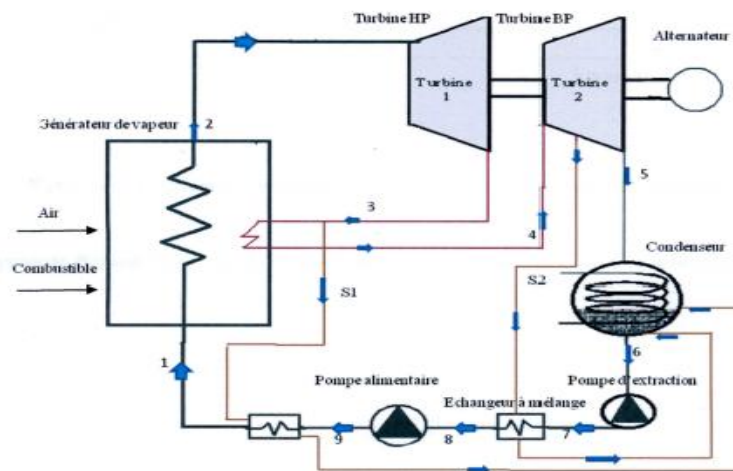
Turbine HP

Turbine BP

Alternateur

Turbine 1

Turbine 2

Générateur de vapeur

2

5

Air

3

Combustible

4

Condenseur

S2

S1

6

1

Pompe alimentaire

Pompe d'extraction

Echangeur à mélange

9

8

7